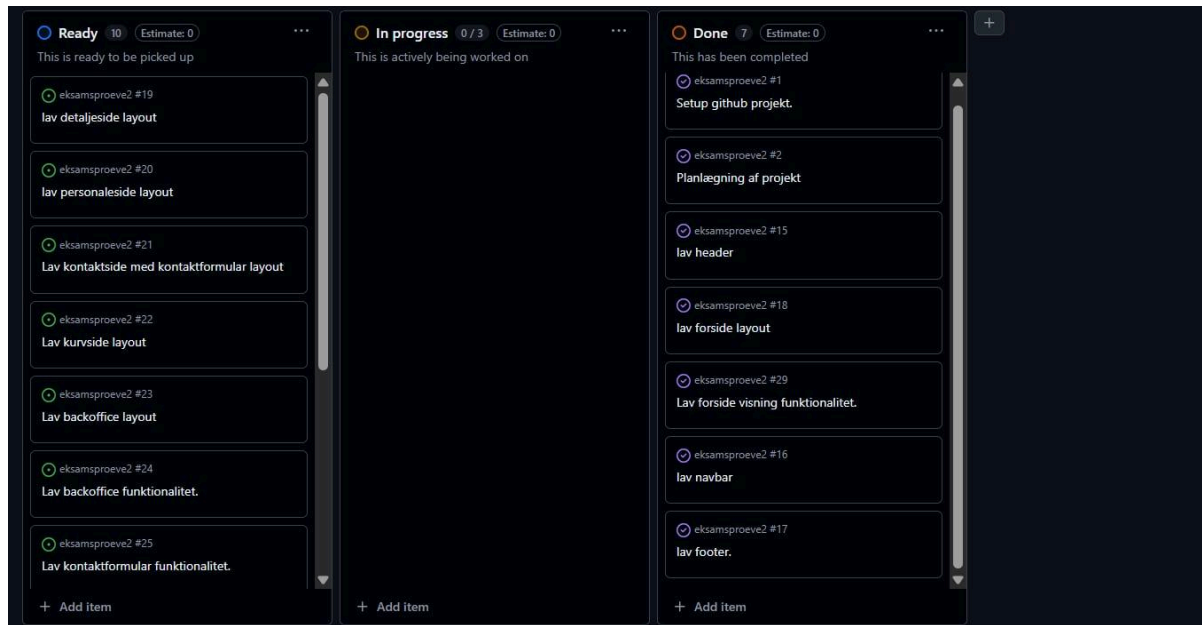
Ready 10 Estimate: 0 ···
This is ready to be picked up

eksamsproeve2 #19
lav detaljeside layout

eksamsproeve2 #20
lav personaleside layout

eksamsproeve2 #21
Lav kontaktside med kontaktformular layout

eksamsproeve2 #22
Lav kurvside layout

eksamsproeve2 #23
Lav backoffice layout

eksamsproeve2 #24
Lav backoffice funktionalitet.

eksamsproeve2 #25
Lav kontaktformular funktionalitet.

+ Add item

In progress 0 / 3 Estimate: 0 ···
This is actively being worked on

+ Add item

Done 7 Estimate: 0 ···
This has been completed

eksamsproeve2 #1
Setup github projekt.

eksamsproeve2 #2
Planlægning af projekt

eksamsproeve2 #15
lav header

eksamsproeve2 #18
lav forside layout

eksamsproeve2 #29
Lav forside visning funktionalitet.

eksamsproeve2 #16
lav navbar

eksamsproeve2 #17
lav footer.

+ Add item

+